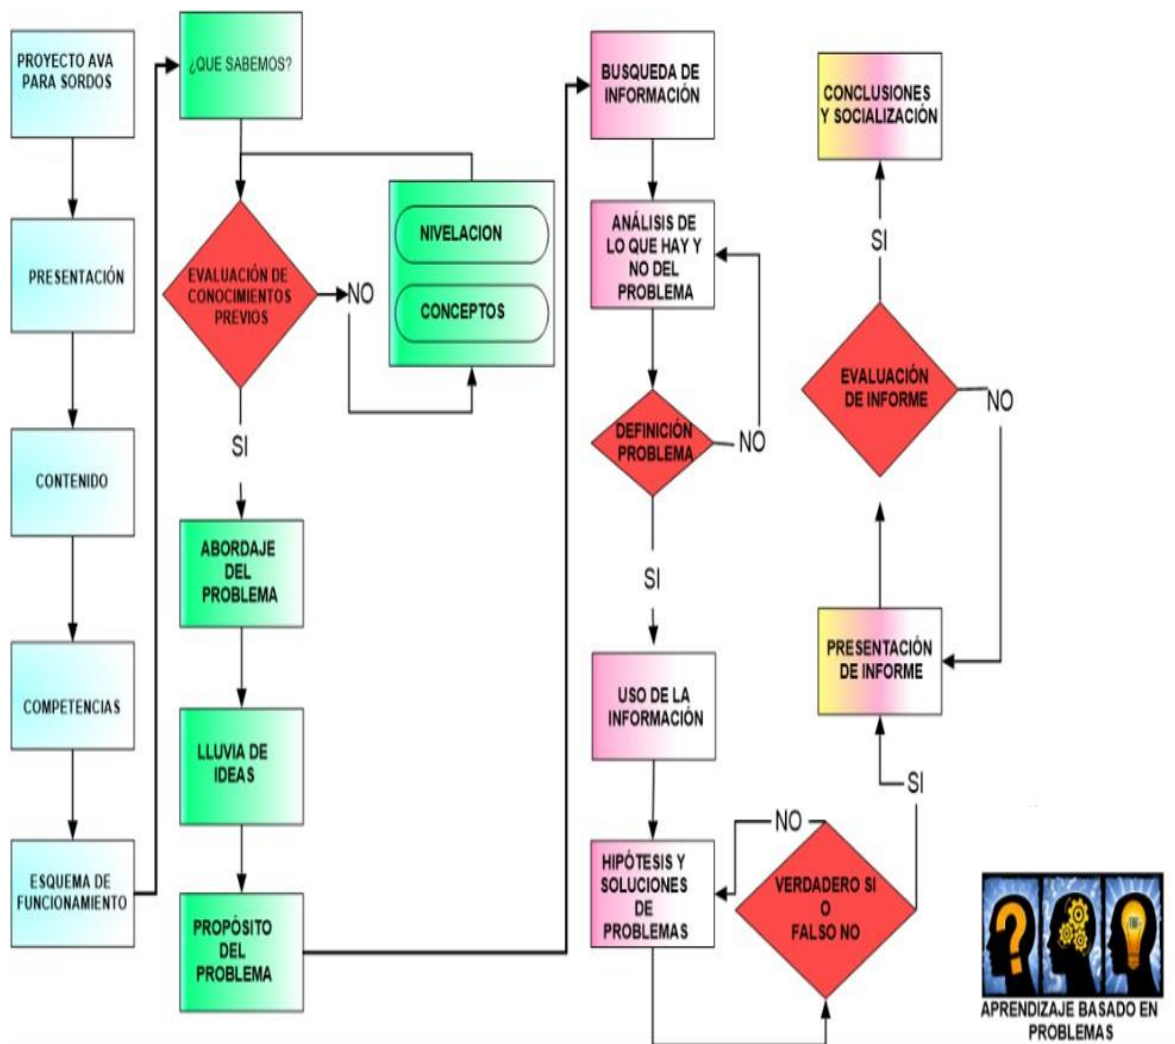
PROYECTO AVA PARA SORDOS

PRESENTACIÓN

CONTENIDO

COMPETENCIAS

ESQUEMA DE FUNCIONAMIENTO

¿QUE SABEMOS?

EVALUACIÓN DE CONOCIMIENTOS PREVIOS

NO

NIVELACION

CONCEPTOS

SI

ABORDAJE DEL PROBLEMA

LLUVIA DE IDEAS

PROPÓSITO DEL PROBLEMA

BUSQUEDA DE INFORMACIÓN

ANÁLISIS DE LO QUE HAY Y NO DEL PROBLEMA

DEFINICIÓN PROBLEMA

NO

SI

USO DE LA INFORMACIÓN

HIPÓTESIS Y SOLUCIONES DE PROBLEMAS

NO

VERDADERO SI O FALSO NO

SI

PRESENTACIÓN DE INFORME

EVALUACIÓN DE INFORME

NO

SI

CONCLUSIONES Y SOCIALIZACIÓN

APRENDIZAJE BASADO EN PROBLEMAS